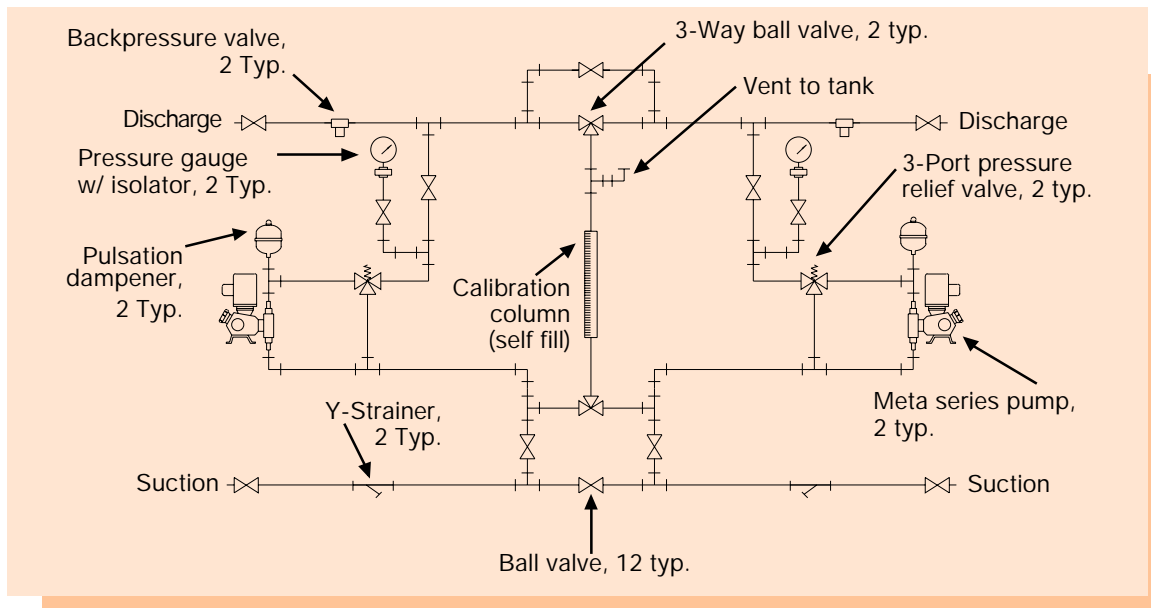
Backpressure valve, 2 Typ.

3-Way ball valve, 2 typ.

Vent to tank

Discharge

Discharge

Pressure gauge w/ isolator, 2 Typ.

3-Port pressure relief valve, 2 typ.

Pulsation dampener, 2 Typ.

Calibration column (self fill)

Meta series pump, 2 typ.

Y-Strainer, 2 Typ.

Suction

Suction

Ball valve, 12 typ.